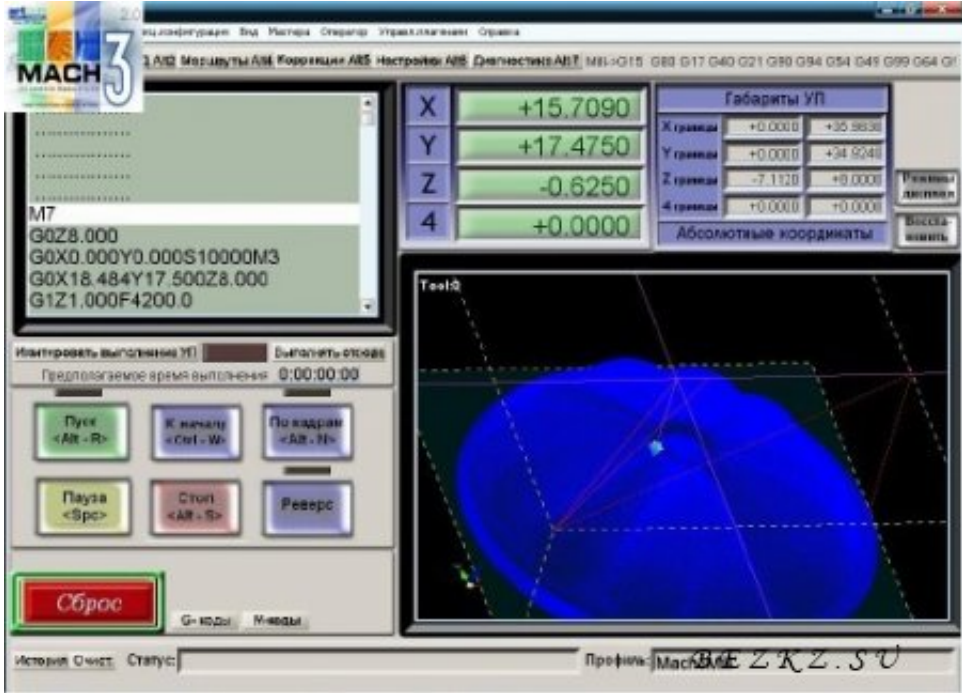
MACH 3

2.0

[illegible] конфигурация Вид Мастера Оператор Управл.плагинами Справка

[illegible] Alt2 Маршруты Alt4 Коррекция Alt5 Настройки Alt6 Диагностика Alt7 MH->G15 G80 G17 G40 G21 G90 G94 G54 G49 G99 G64 G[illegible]

..................
..................
..................
..................
M7
G0Z8.000
G0X0.000Y0.000S10000M3
G0X18.484Y17.500Z8.000
G1Z1.000F4200.0

X +15.7090
Y +17.4750
Z -0.6250
4 +0.0000

Габариты УП

| X границы | +0.0000 | +35.9630 |
|---|---|---|
| Y границы | +0.0000 | +34.9240 |
| Z границы | -7.1120 | +8.0000 |
| 4 границы | +0.0000 | +0.0000 |

Абсолютные координаты

Режимы дисплея

Восстановить

Tool:0

Имитировать выполнение УП

Выполнить отсюда

Предполагаемое время выполнения 0:00:00:00

Пуск <Alt - R>

К началу <Ctrl - W>

По кадрам <Alt - N>

Пауза <Spc>

Стоп <Alt - S>

Реверс

Сброс

G- коды

M-коды

История Очист.

Статус:

Профиль: Mach3Mill

BEZKZ.SU